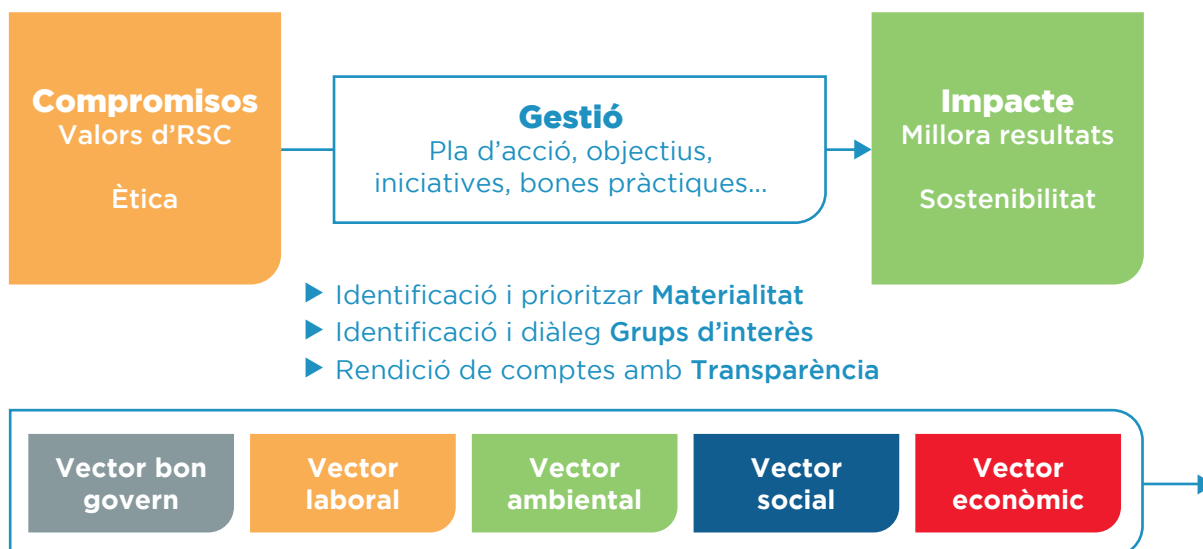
Compromisos
Valors d'RSC

Ètica

Gestió
Pla d'acció, objectius, iniciatives, bones pràctiques...

Impacte
Millora resultats

Sostenibilitat

Identificació i prioritzar Materialitat
Identificació i diàleg Grups d'interès
Rendició de comptes amb Transparència

Vector bon govern

Vector laboral

Vector ambiental

Vector social

Vector econòmic